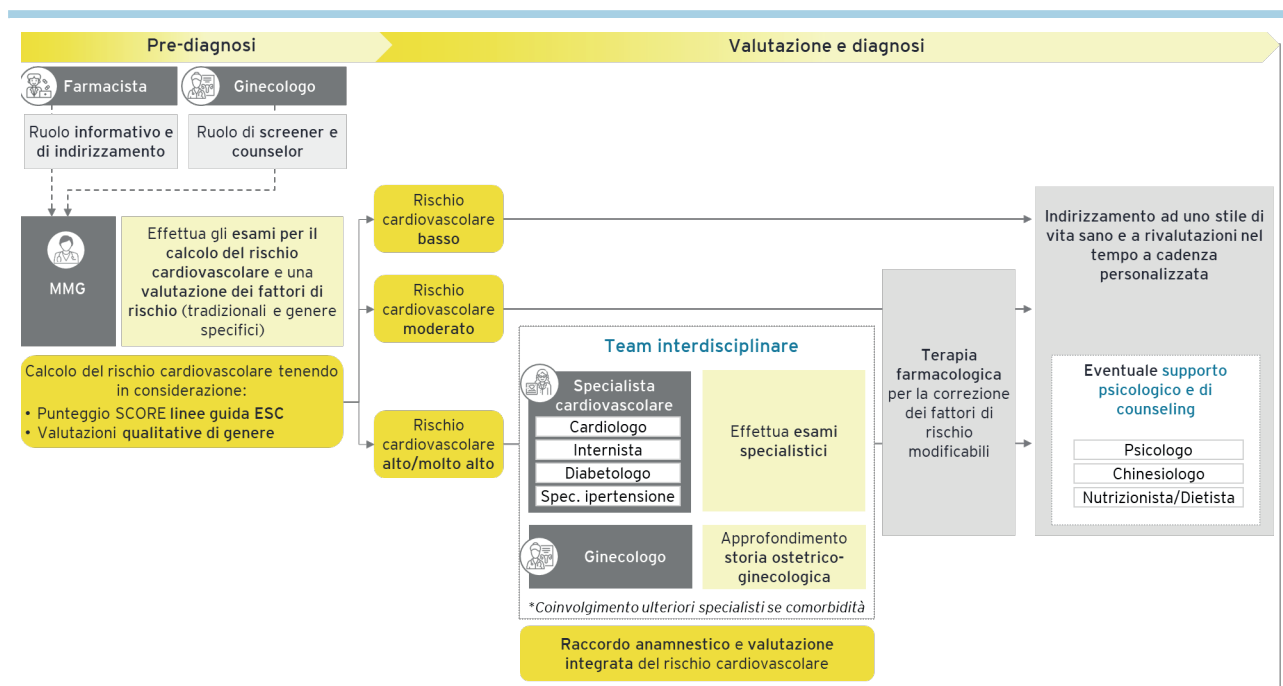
Pre-diagnosi

Valutazione e diagnosi

Farmacista

Ginecologo

Ruolo informativo e di indirizzamento

Ruolo di screener e counselor

MMG

Effettua gli esami per il calcolo del rischio cardiovascolare e una valutazione dei fattori di rischio (tradizionali e genere specifici)

Calcolo del rischio cardiovascolare tenendo in considerazione:
• Punteggio SCORE linee guida ESC
• Valutazioni qualitative di genere

Rischio cardiovascolare basso

Rischio cardiovascolare moderato

Rischio cardiovascolare alto/molto alto

Team interdisciplinare

Specialista cardiovascolare

Cardiologo

Internista

Diabetologo

Spec. ipertensione

Effettua esami specialistici

Ginecologo

Approfondimento storia ostetrico-ginecologica

*Coinvolgimento ulteriori specialisti se comorbidità

Raccordo anamnestico e valutazione integrata del rischio cardiovascolare

Terapia farmacologica per la correzione dei fattori di rischio modificabili

Indirizzamento ad uno stile di vita sano e a rivalutazioni nel tempo a cadenza personalizzata

Eventuale supporto psicologico e di counseling

Psicologo

Chinesiologo

Nutrizionista/Dietista